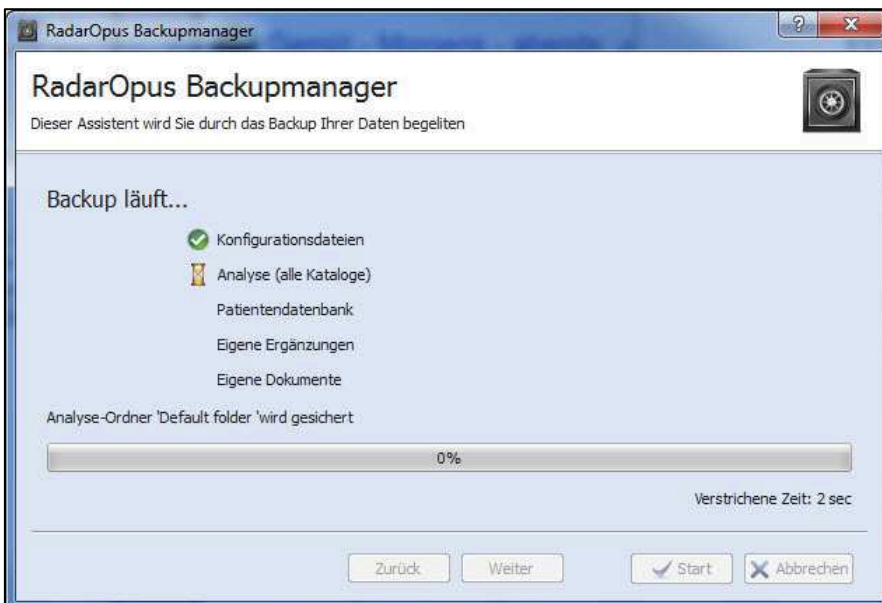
RadarOpus Backupmanager

RadarOpus Backupmanager

Dieser Assistent wird Sie durch das Backup Ihrer Daten begleiten

Backup läuft...

Konfigurationsdateien

Analyse (alle Kataloge)

Patientendatenbank

Eigene Ergänzungen

Eigene Dokumente

Analyse-Ordner 'Default folder 'wird gesichert

0%

Verstrichene Zeit: 2 sec

Zurück

Weiter

Start

Abbrechen